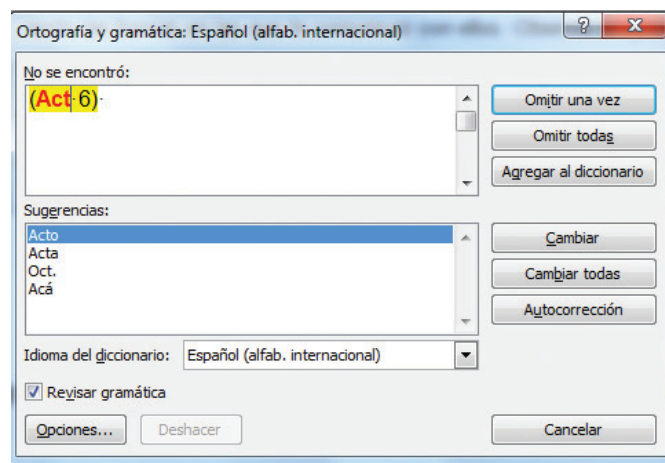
Ortografía y gramática: Español (alfab. internacional)

?
X

No se encontró:

(Act·6)·

Omitir una vez
Omitir todas
Agregar al diccionario

Sugerencias:

Acto
Acta
Oct.
Acá

Cambiar
Cambiar todas
Autocorrección

Idioma del diccionario: Español (alfab. internacional)

Revisar gramática

Opciones...
Deshacer
Cancelar